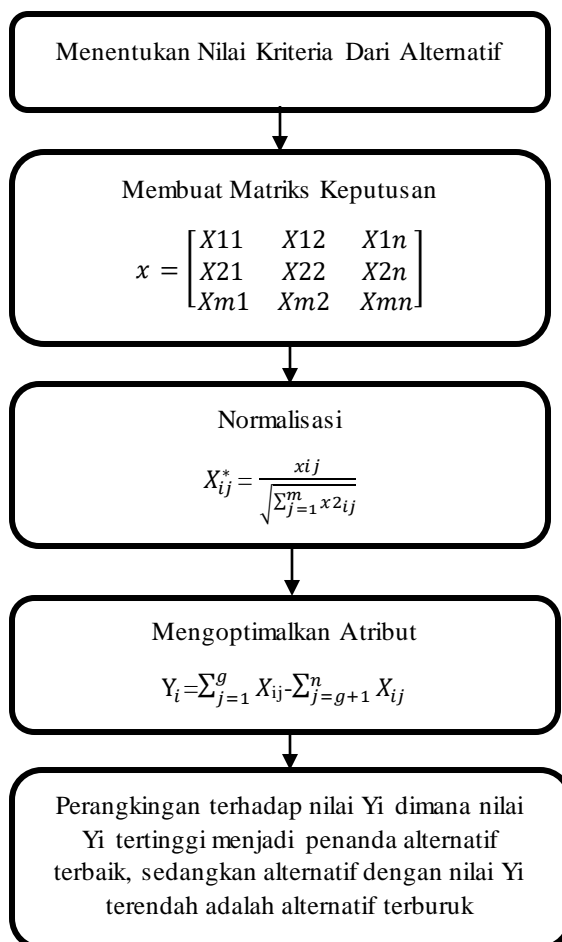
Menentukan Nilai Kriteria Dari Alternatif

Membuat Matriks Keputusan

$x = \begin{bmatrix} X11 & X12 & X1n \\ X21 & X22 & X2n \\ Xm1 & Xm2 & Xmn \end{bmatrix}$

Normalisasi

$X_{ij}^{*} = \frac{xij}{\sqrt{\sum_{j=1}^{m} x2_{ij}}}$

Mengoptimalkan Atribut

$Y_i = \sum_{j=1}^{g} X_{ij} - \sum_{j=g+1}^{n} X_{ij}$

Perangkingan terhadap nilai Yi dimana nilai Yi tertinggi menjadi penanda alternatif terbaik, sedangkan alternatif dengan nilai Yi terendah adalah alternatif terburuk